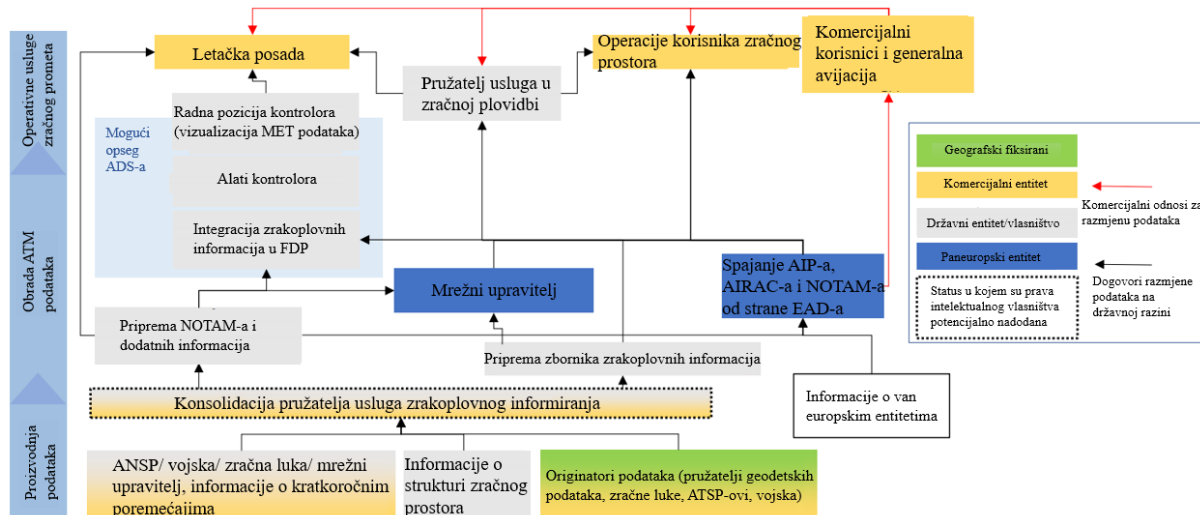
Operativne usluge zračnog prometa

Obrada ATM podataka

Proizvodnja podataka

Letačka posada

Pružatelj usluga u zračnoj plovidbi

Operacije korisnika zračnog prostora

Komercijalni korisnici i generalna avijacija

Mogući opseg ADS-a

Radna pozicija kontrolora (vizualizacija MET podataka)

Alati kontrolora

Integracija zrakoplovnih informacija u FDP

Mrežni upravitelj

Spajanje AIP-a, AIRAC-a i NOTAM-a od strane EAD-a

Priprema NOTAM-a i dodatnih informacija

Priprema zbornika zrakoplovnih informacija

Konsolidacija pružatelja usluga zrakoplovnog informiranja

Informacije o van europskim entitetima

ANSP/ vojska/ zračna luka/ mrežni upravitelj, informacije o kratkoročnim poremećajima

Informacije o strukturi zračnog prostora

Originatori podataka (pružatelji geodetskih podataka, zračne luke, ATSP-ovi, vojska)

Geografski fiksirani

Komercijalni entitet

Državni entitet/vlasništvo

Paneuropski entitet

Status u kojem su prava intelektualnog vlasništva potencijalno nadodana

Komercijalni odnosi za razmjenu podataka

Dogovori razmjene podataka na državnoj razini